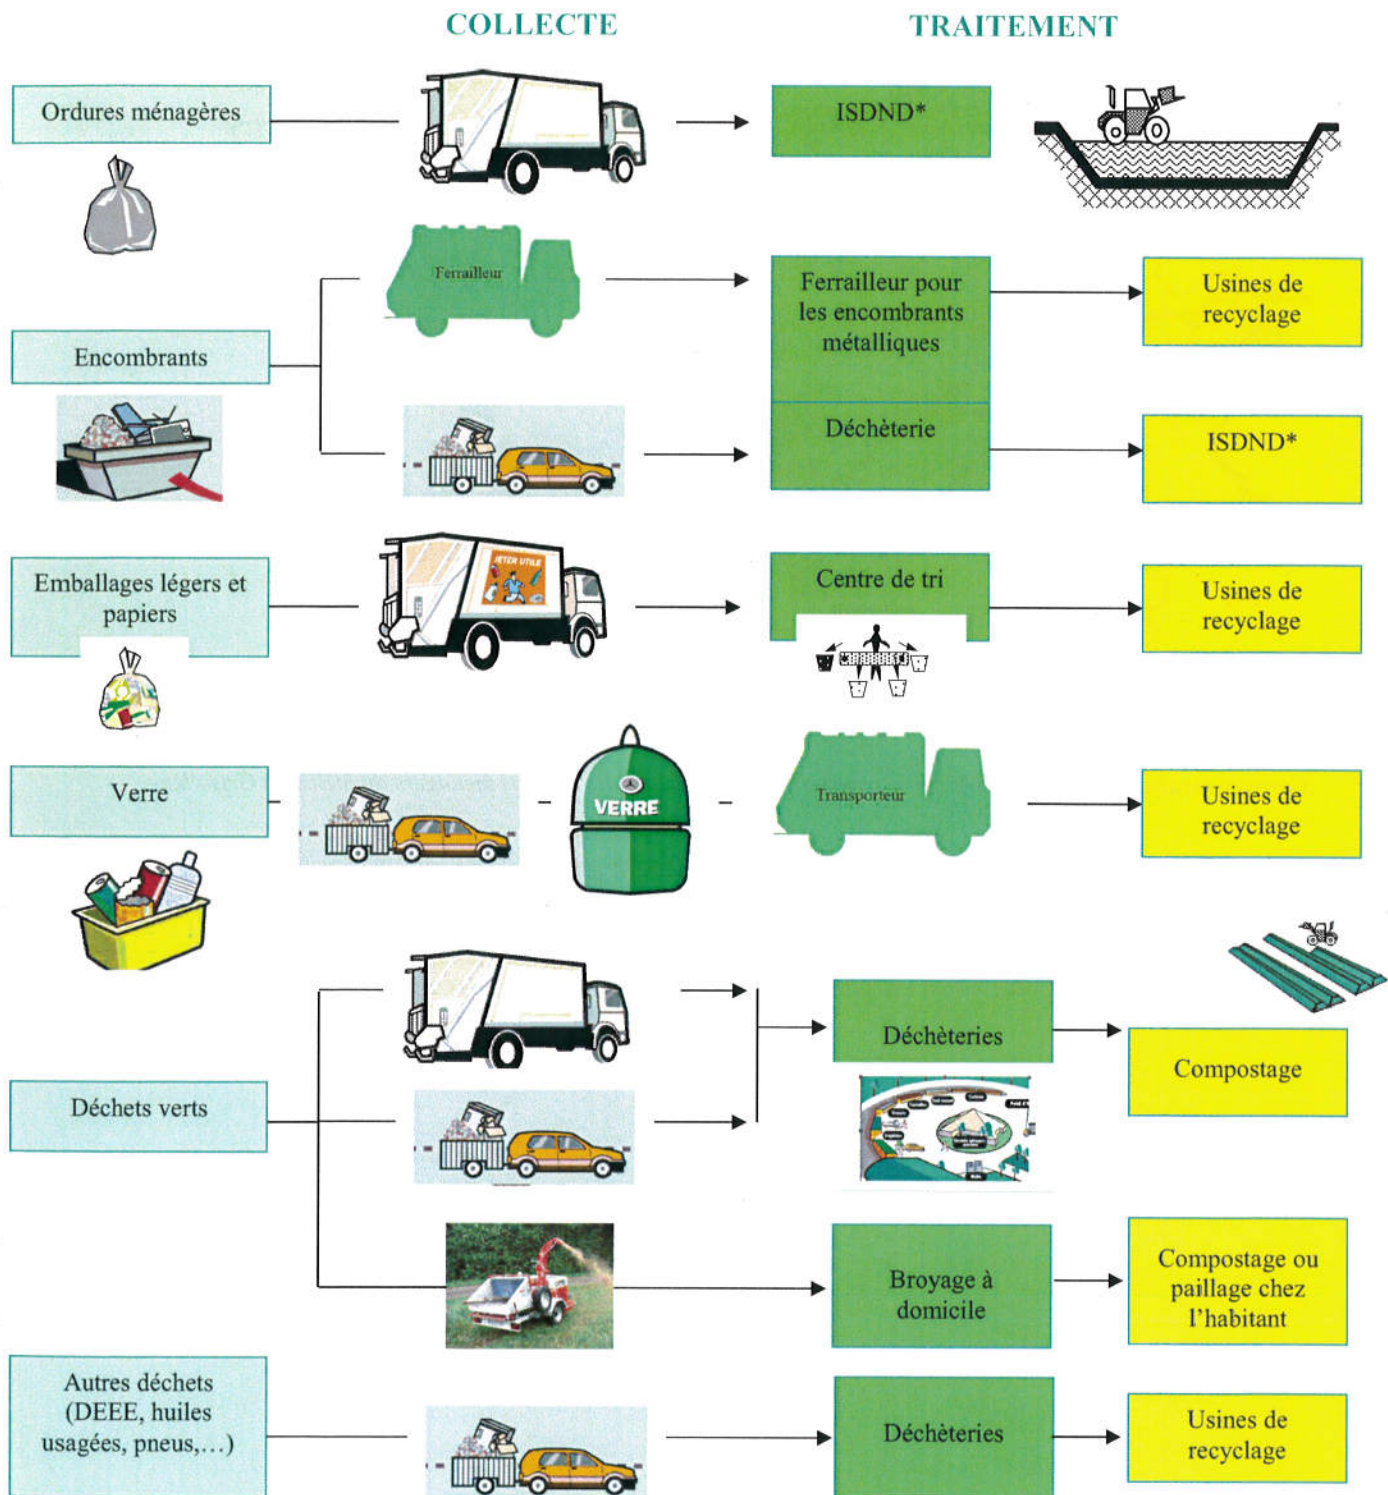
COLLECTE

TRAITEMENT

Ordures ménagères

ISDND*

Ferrailleur

Ferrailleur pour les encombrants métalliques

Usines de recyclage

Encombrants

Déchèterie

ISDND*

Emballages légers et papiers

JETER UTILE

Centre de tri

Usines de recyclage

Verre

VERRE

Transporteur

Usines de recyclage

Déchèteries

Compostage

Déchets verts

Broyage à domicile

Compostage ou paillage chez l'habitant

Autres déchets (DEEE, huiles usagées, pneus,...)

Déchèteries

Usines de recyclage